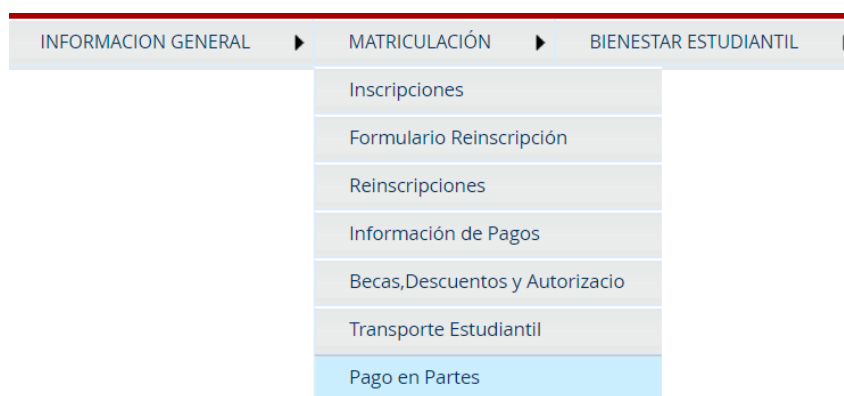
INFORMACION GENERAL
MATRICULACIÓN
BIENESTAR ESTUDIANTIL
Inscripciones
Formulario Reinscripción
Reinscripciones
Información de Pagos
Becas,Descuentos y Autorizacio
Transporte Estudiantil
Pago en Partes